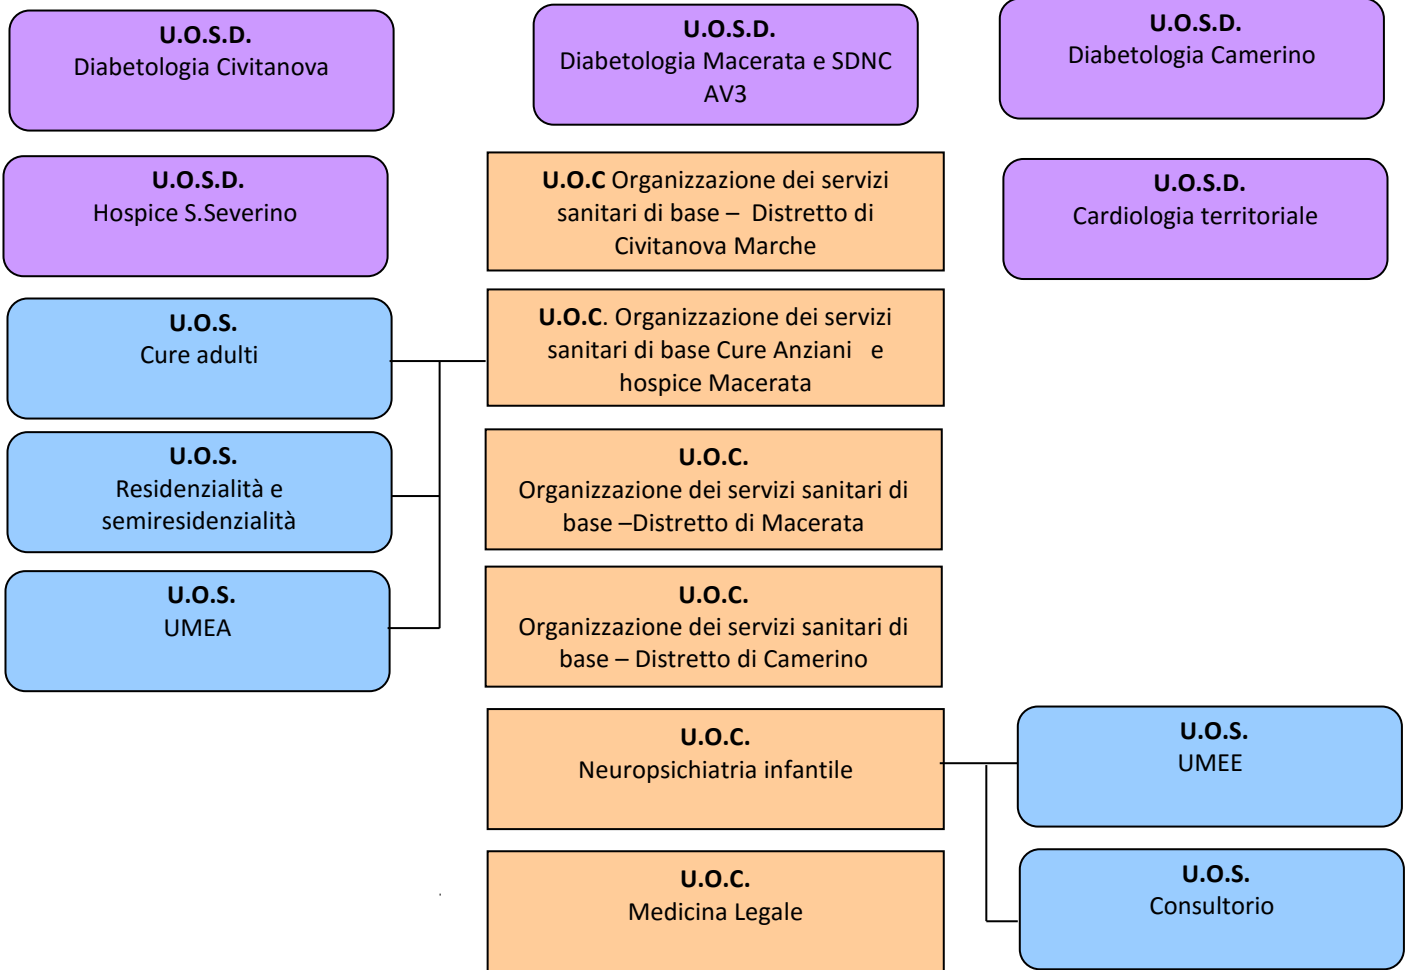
U.O.S.D.
Diabetologia Civitanova

U.O.S.D.
Diabetologia Macerata e SDNC AV3

U.O.S.D.
Diabetologia Camerino

U.O.S.D.
Hospice S.Severino

U.O.C Organizzazione dei servizi sanitari di base – Distretto di Civitanova Marche

U.O.S.D.
Cardiologia territoriale

U.O.S.
Cure adulti

U.O.C. Organizzazione dei servizi sanitari di base Cure Anziani e hospice Macerata

U.O.S.
Residenzialità e semiresidenzialità

U.O.C.
Organizzazione dei servizi sanitari di base –Distretto di Macerata

U.O.S.
UMEA

U.O.C.
Organizzazione dei servizi sanitari di base – Distretto di Camerino

U.O.C.
Neuropsichiatria infantile

U.O.S.
UMEE

U.O.C.
Medicina Legale

U.O.S.
Consultorio